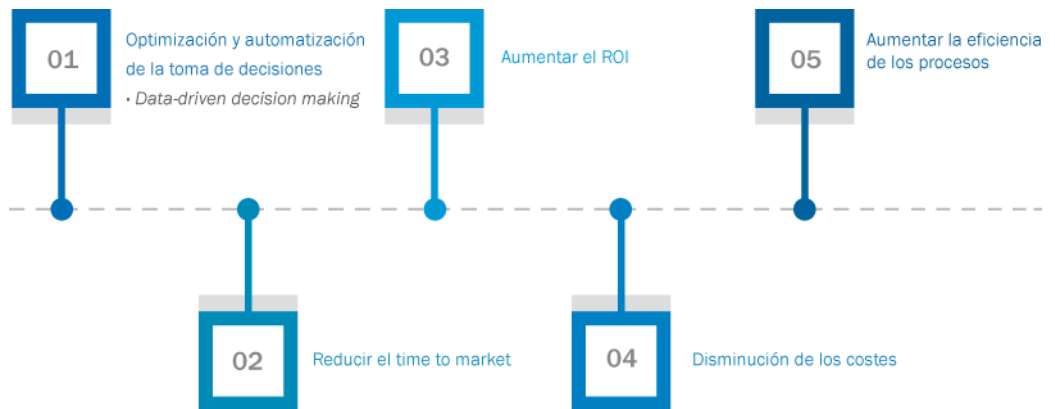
01

Optimización y automatización de la toma de decisiones
• Data-driven decision making

03

Aumentar el ROI

05

Aumentar la eficiencia de los procesos

02

Reducir el time to market

04

Disminución de los costes